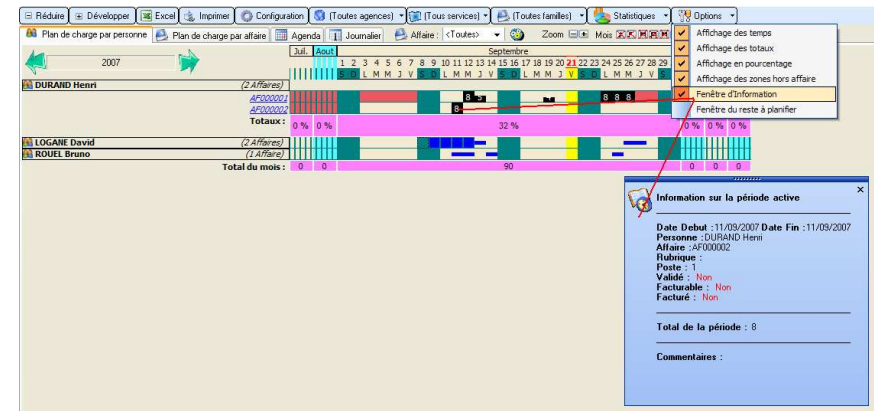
Réduire | Développer | Excel | Imprimer | Configuration | (Toutes agences) | (Tous services) | (Toutes familles) | Statistiques | Options

Plan de charge par personne | Plan de charge par affaire | Agenda | Journalier | Affaire : <Toutes> | Zoom | Mois

2007

Juil. | Aout | Septembre

1 2 3 4 5 6 7 8 9 10 11 12 13 14 15 16 17 18 19 20 21 22 23 24 25 26 27 28 29

S D L M M J V S D L M M J V S D L M M J V S D L M M J V S

DURAND Henri (2 Affaires)
AF000001
AF000002
Totaux : 0 % 0 % 32 % 0 % 0 % 0 %

LOGANE David (2 Affaires)
ROUEL Bruno (1 Affaire)
Total du mois : 0 0 90 0 0 0

8 8 8 8 8 8

Affichage des temps
Affichage des totaux
Affichage en pourcentage
Affichage des zones hors affaire
Fenêtre d'Information
Fenêtre du reste à planifier

Information sur la période active

Date Debut : 11/09/2007 Date Fin : 11/09/2007
Personne : DURAND Henri
Affaire : AF000002
Rubrique :
Poste : 1
Validé : Non
Facturable : Non
Facturé : Non

Total de la période : 8

Commentaires :